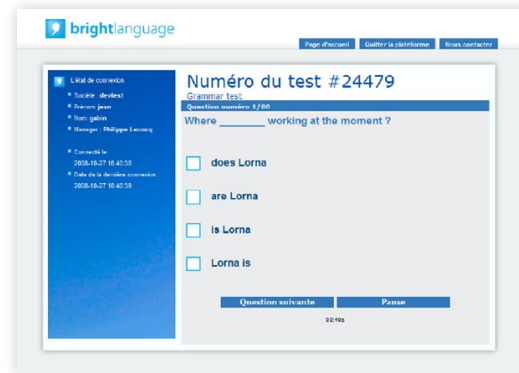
brightlanguage

Page d'accueil | Quitter la plateforme | Nous contacter

L'état de connexion
Société : devtest
Prénom: jean
Nom: gabin
Manager : Philippe Lecocq

Connecté le
2008-10-27 16:40:30
Date de la dernière connexion
2008-10-27 16:40:30

Numéro du test #24479
Grammar test
Question numéro 1/80
Where ________ working at the moment ?

does Lorna

are Lorna

is Lorna

Lorna is

Question suivante | Pause

02:48s